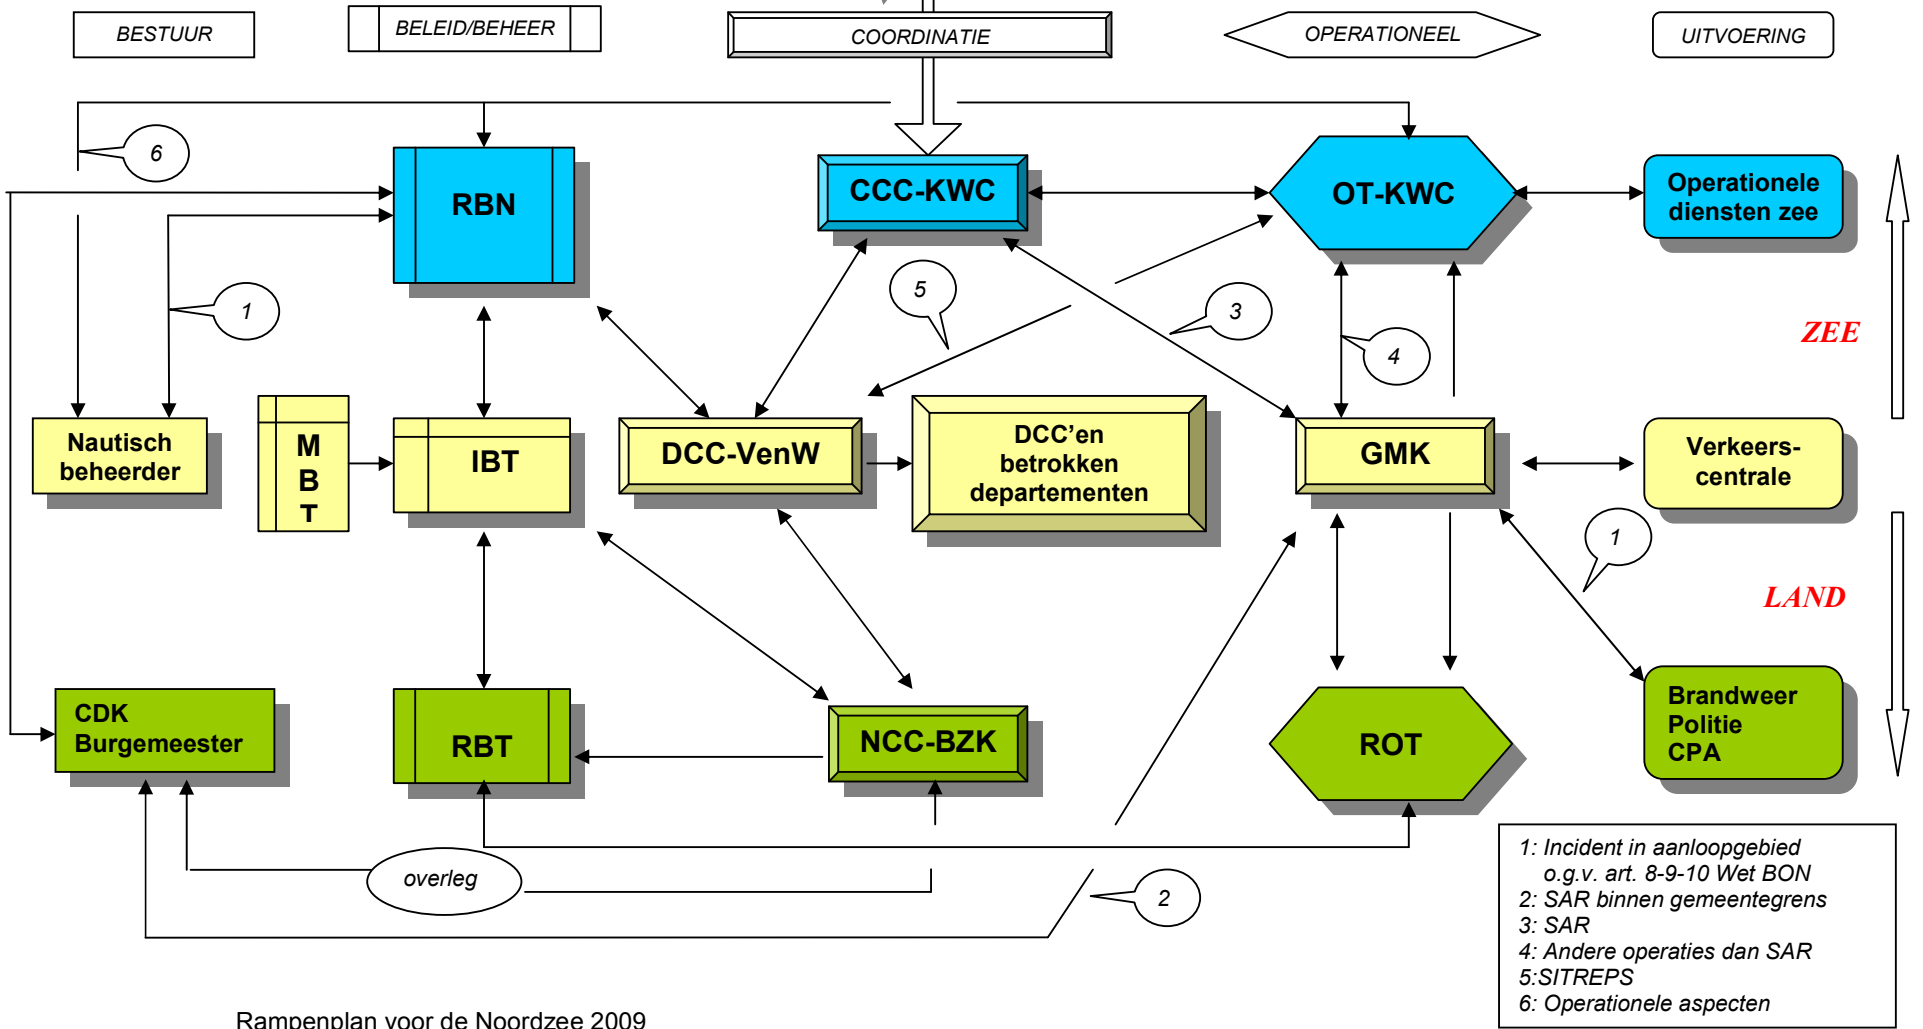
BESTUUR

BELEID/BEHEER

COORDINATIE

OPERATIONEEL

UITVOERING

6

RBN

CCC-KWC

OT-KWC

Operationele diensten zee

1

5

3

4

ZEE

Nautisch beheerder

M B T

IBT

DCC-VenW

DCC'en betrokken departementen

GMK

Verkeers-centrale

1

LAND

CDK Burgemeester

RBT

NCC-BZK

ROT

Brandweer Politie CPA

overleg

2

1: Incident in aanloopgebied o.g.v. art. 8-9-10 Wet BON
2: SAR binnen gemeentegrens
3: SAR
4: Andere operaties dan SAR
5:SITREPS
6: Operationele aspecten

Rampenplan voor de Noordzee 2009